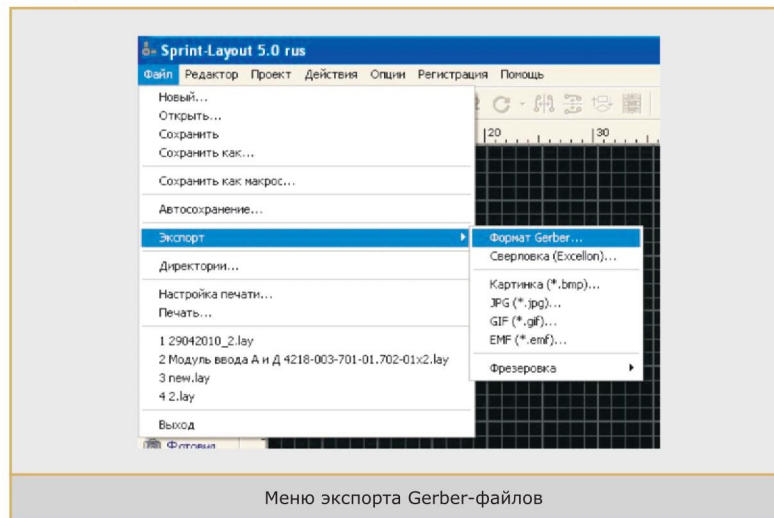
Sprint-Layout 5.0 rus

Файл Редактор Проект Действия Опции Регистрация Помощь

Новый...
Открыть...
Сохранить
Сохранить как...
Сохранить как макрос...
Автосохранение...
Экспорт
Директории...
Настройка печати...
Печать...
1 29042010_2.lay
2 Модуль ввода А и Д 4218-003-701-01.702-01x2.lay
3 new.lay
4 2.lay
Выход

Формат Gerber...
Сверловка (Excellon)...
Картинка (*.bmp)...
JPG (*.jpg)...
GIF (*.gif)...
EMF (*.emf)...
Фрезеровка

20 30

Фотовид

Меню экспорта Gerber-файлов